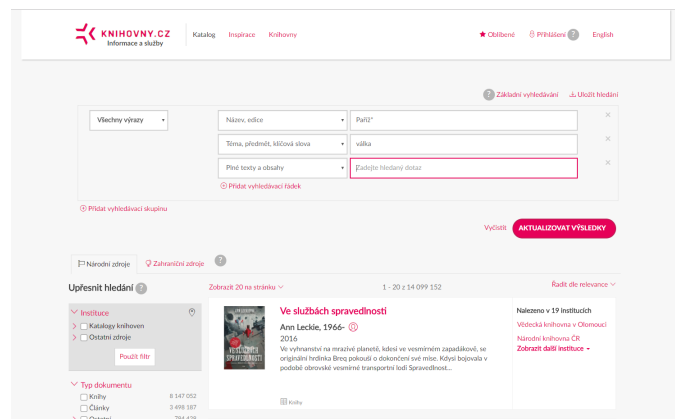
KNIHOVNY.CZ
Informace a služby

Katalog Inspirace Knihovny

Oblíbené Přihlášení ? English

? Základní vyhledávání Uložit hledání

Všechny výrazy

Název, edice
Paříž*

Téma, předmět, klíčová slova
válka

Plné texty a obsahy
Zadejte hledaný dotaz

Přidat vyhledávací řádek

Přidat vyhledávací skupinu

Vyčistit AKTUALIZOVAT VÝSLEDKY

Národní zdroje Zahraniční zdroje ?

Upřesnit hledání ?

Instituce
Katalogy knihoven
Ostatní zdroje
Použít filtr

Typ dokumentu
Knihy 8 147 052
Články 3 498 187

Zobrazit 20 na stránku
1 - 20 z 14 099 152
Řadit dle relevance

Ve službách spravedlnosti
Ann Leckie, 1966-
2016
Ve vyhnanství na mrazivé planetě, kdesi ve vesmírném zapadákově, se originální hrdinka Breq pokouší o dokončení své mise. Kdysi bojovala v podobě obrovské vesmírné transportní lodi Spravedlnost...
Knihy

Nalezeno v 19 institucích
Vědecká knihovna v Olomouci
Národní knihovna ČR
Zobrazit další instituce